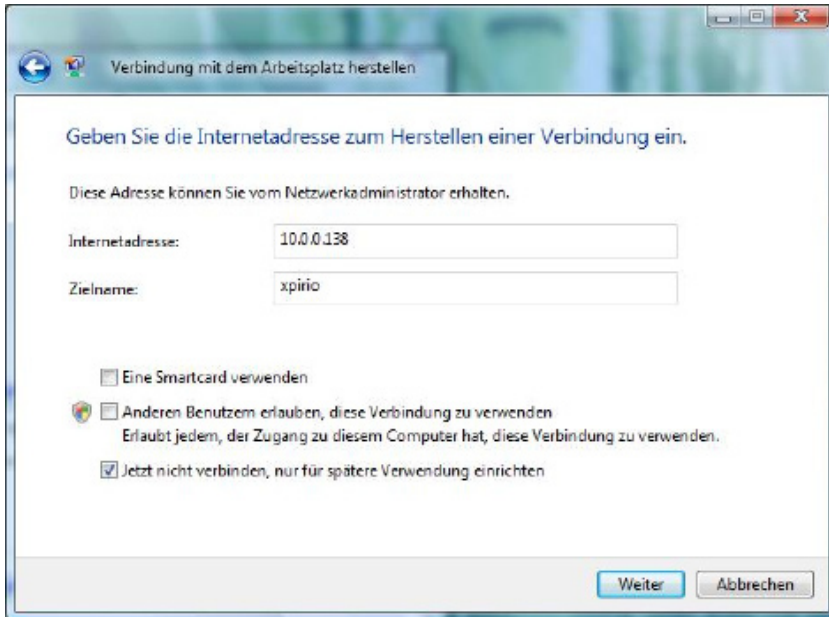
Verbindung mit dem Arbeitsplatz herstellen

Geben Sie die Internetadresse zum Herstellen einer Verbindung ein.

Diese Adresse können Sie vom Netzwerkadministrator erhalten.

Internetadresse: 10.0.0.138

Zielname: xpirio

Eine Smartcard verwenden

Anderen Benutzern erlauben, diese Verbindung zu verwenden
Erlaubt jedem, der Zugang zu diesem Computer hat, diese Verbindung zu verwenden.

Jetzt nicht verbinden, nur für spätere Verwendung einrichten

Weiter Abbrechen